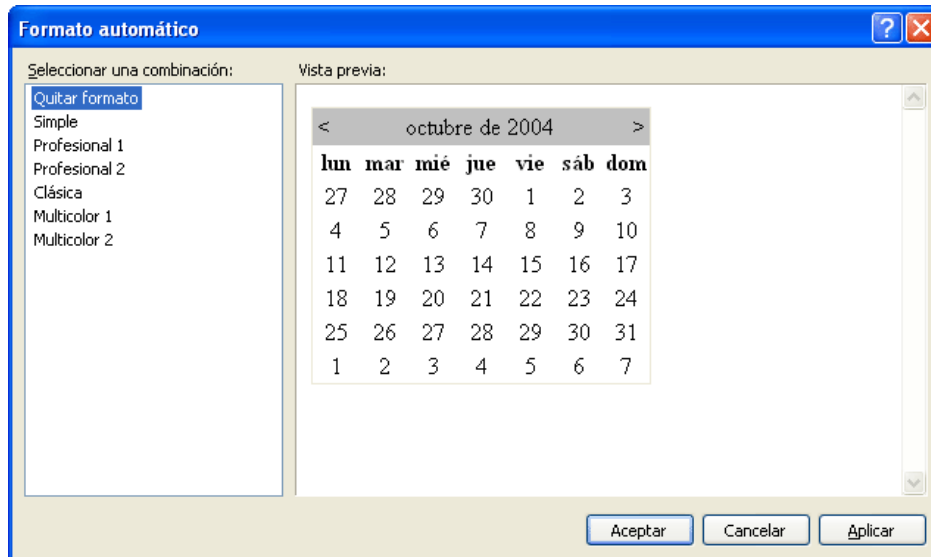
Formato automático

Seleccionar una combinación:
Quitar formato
Simple
Profesional 1
Profesional 2
Clásica
Multicolor 1
Multicolor 2

Vista previa:

| < | | | octubre de 2004 | | | > |
|---|---|---|---|---|---|---|
| lun | mar | mié | jue | vie | sáb | dom |
| 27 | 28 | 29 | 30 | 1 | 2 | 3 |
| 4 | 5 | 6 | 7 | 8 | 9 | 10 |
| 11 | 12 | 13 | 14 | 15 | 16 | 17 |
| 18 | 19 | 20 | 21 | 22 | 23 | 24 |
| 25 | 26 | 27 | 28 | 29 | 30 | 31 |
| 1 | 2 | 3 | 4 | 5 | 6 | 7 |

Aceptar Cancelar Aplicar